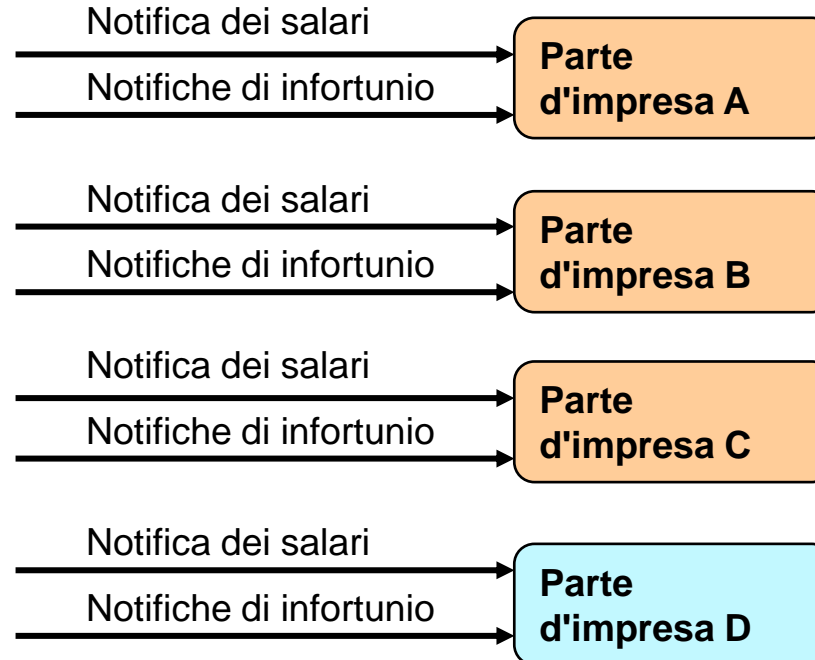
Notifica dei salari

Notifiche di infortunio

Parte d'impresa A

Notifica dei salari

Notifiche di infortunio

Parte d'impresa B

Notifica dei salari

Notifiche di infortunio

Parte d'impresa C

Notifica dei salari

Notifiche di infortunio

Parte d'impresa D